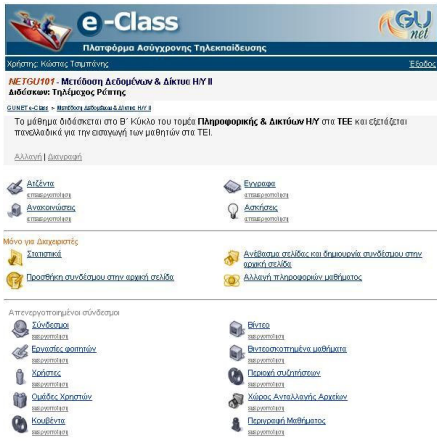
e-Class

GU net

Πλατφόρμα Ασύγχρονης Τηλεκπαίδευσης

Χρήστης: Κώστας Τσιμπίνης

Έξοδος

NETGU101 - Μετάδοση Δεδομένων & Δίκτυα Η/Υ II
Διδάσκων: Τηλέμαχος Ράπτης

GUNET e-Class » Μετάδοση Δεδομένων & Δίκτυα Η/Υ II

Το μάθημα διδάσκεται στο Β' Κύκλο του τομέα Πληροφορικής & Δικτύων Η/Υ στα ΤΕΕ και εξετάζεται πανελλαδικά για την εισαγωγή των μαθητών στα ΤΕΙ.

Αλλαγή | Διαγραφή

Ατζέντα
απενεργοποίηση

Έγγραφα
απενεργοποίηση

Ανακοινώσεις
απενεργοποίηση

Ασκήσεις
απενεργοποίηση

Μόνο για Διαχειριστές

Στατιστικά

Ανέβασμα σελίδας και δημιουργία συνδέσμου στην αρχική σελίδα

Προσθήκη συνδέσμου στην αρχική σελίδα

Αλλαγή πληροφοριών μαθήματος

Απενεργοποιημένοι σύνδεσμοι

Σύνδεσμοι
ενεργοποίηση

Βίντεο
ενεργοποίηση

Εργασίες φοιτητών
ενεργοποίηση

Βιντεοσκοπημένα μαθήματα
ενεργοποίηση

Χρήστες
ενεργοποίηση

Περιοχή συζητήσεων
ενεργοποίηση

Ομάδες Χρηστών
ενεργοποίηση

Χώρος Ανταλλαγής Αρχείων
ενεργοποίηση

Κουβέντα
ενεργοποίηση

Περιγραφή Μαθήματος
ενεργοποίηση